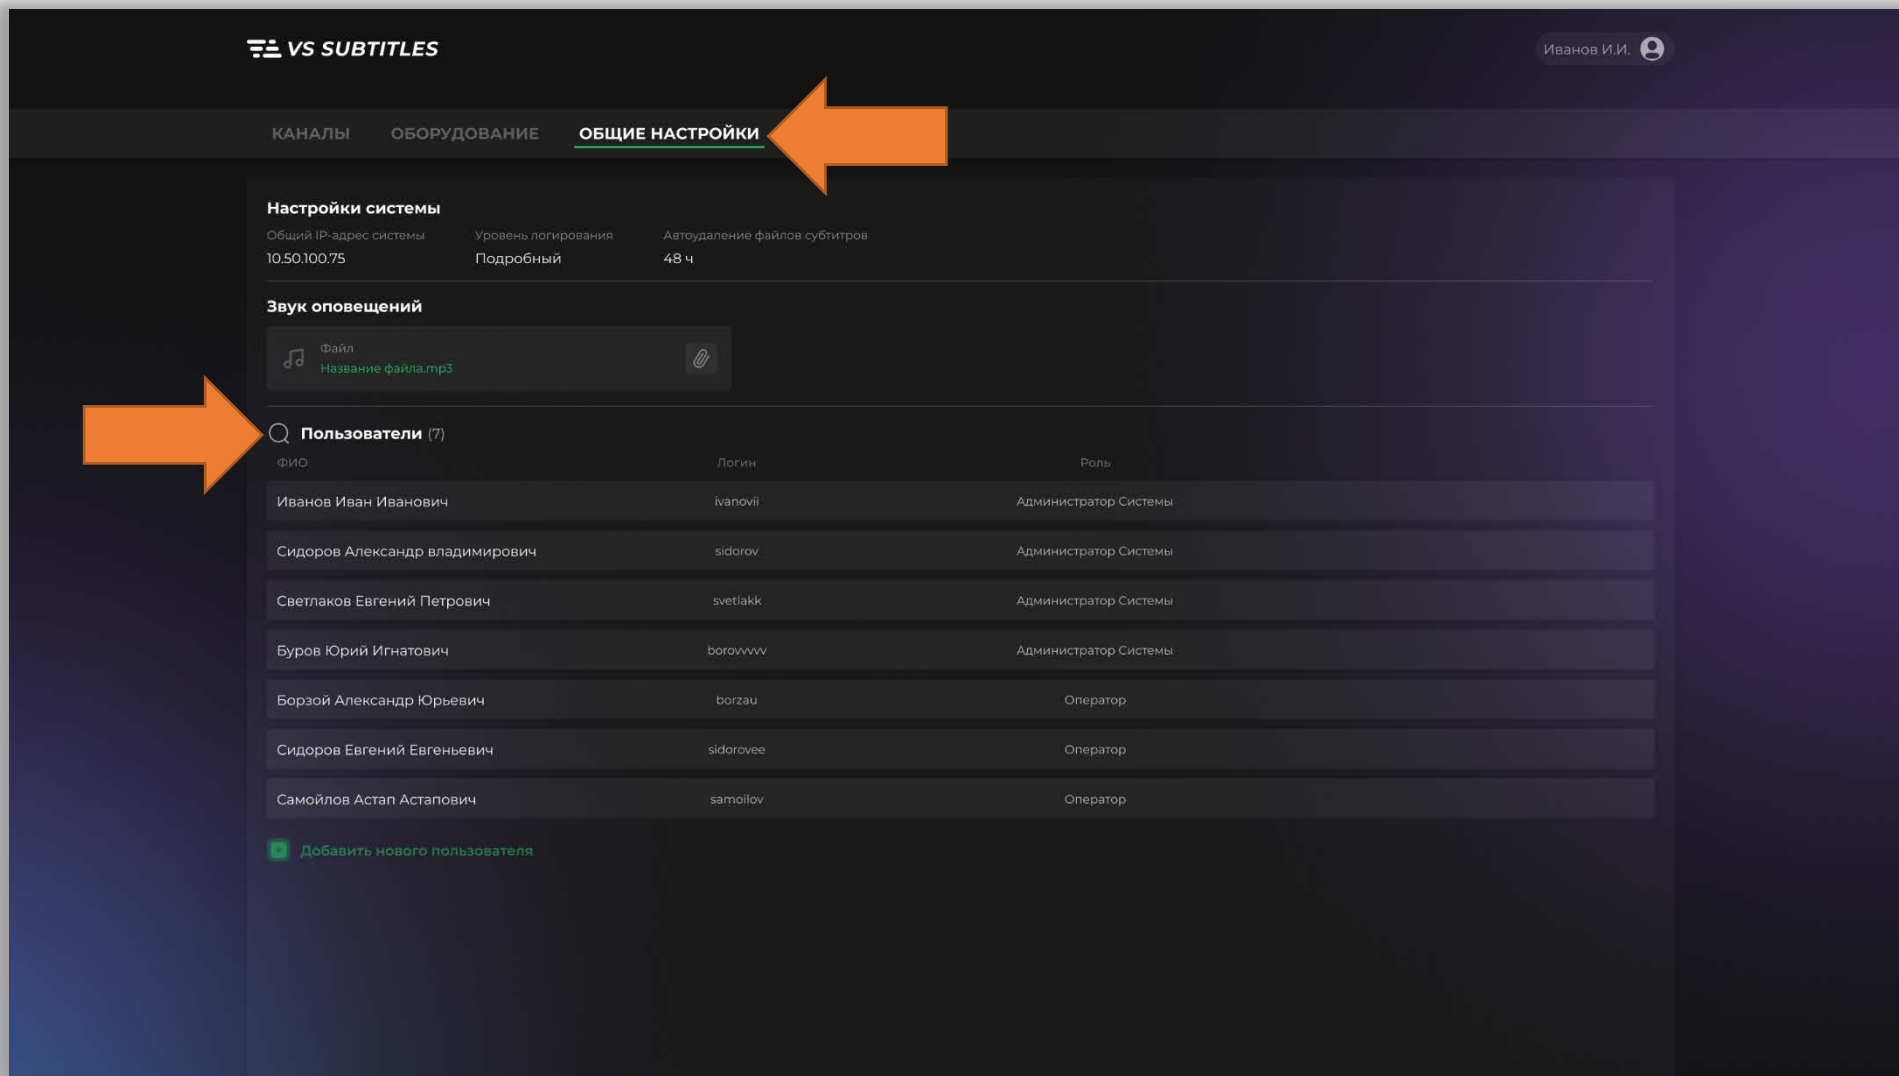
VS SUBTITLES

Иванов И.И.

КАНАЛЫ ОБОРУДОВАНИЕ ОБЩИЕ НАСТРОЙКИ

Настройки системы

Общий IP-адрес системы
10.50.100.75

Уровень логирования
Подробный

Автоудаление файлов субтитров
48 ч

Звук оповещений

Файл
Название файла.mp3

Пользователи (7)

| ФИО | Логин | Роль |
|---|---|---|
| Иванов Иван Иванович | ivanovii | Администратор Системы |
| Сидоров Александр владимирович | sidorov | Администратор Системы |
| Светлаков Евгений Петрович | svetlakk | Администратор Системы |
| Буров Юрий Игнатович | borovvvvv | Администратор Системы |
| Борзой Александр Юрьевич | borzau | Оператор |
| Сидоров Евгений Евгеньевич | sidorovee | Оператор |
| Самойлов Астап Астапович | samoilov | Оператор |

Добавить нового пользователя